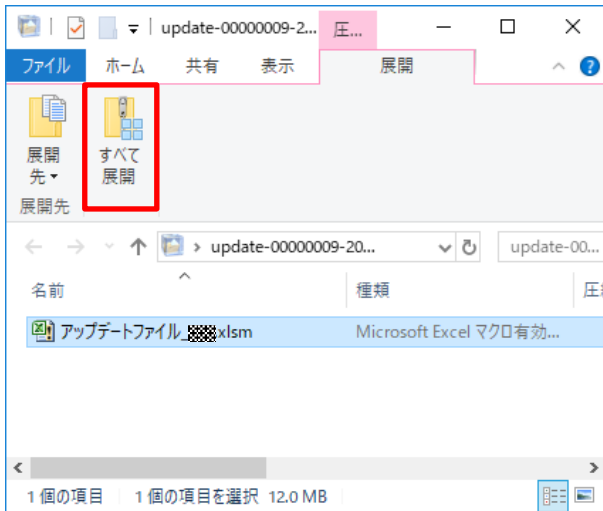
update-00000009-2... 圧...

ファイル ホーム 共有 表示 展開

展開先 すべて展開

展開先

update-00000009-20... update-00...

名前 種類 圧

アップデートファイル_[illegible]xlsm Microsoft Excel マクロ有効...

1 個の項目 1 個の項目を選択 12.0 MB